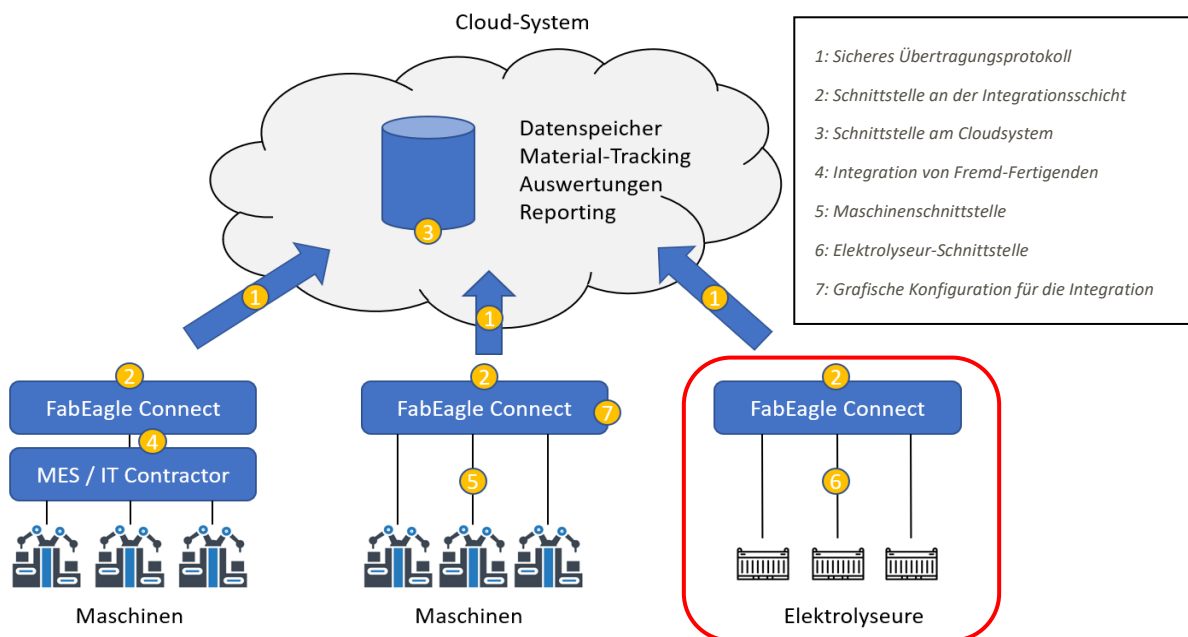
Cloud-System

Datenspeicher
Material-Tracking
Auswertungen
Reporting

3

1

1

1

1: Sicheres Übertragungsprotokoll

2: Schnittstelle an der Integrationsschicht

3: Schnittstelle am Cloudsystem

4: Integration von Fremd-Fertigenden

5: Maschinenschnittstelle

6: Elektrolyseur-Schnittstelle

7: Grafische Konfiguration für die Integration

2

FabEagle Connect

4

MES / IT Contractor

Maschinen

2

FabEagle Connect

7

5

Maschinen

2

FabEagle Connect

6

Elektrolyseure